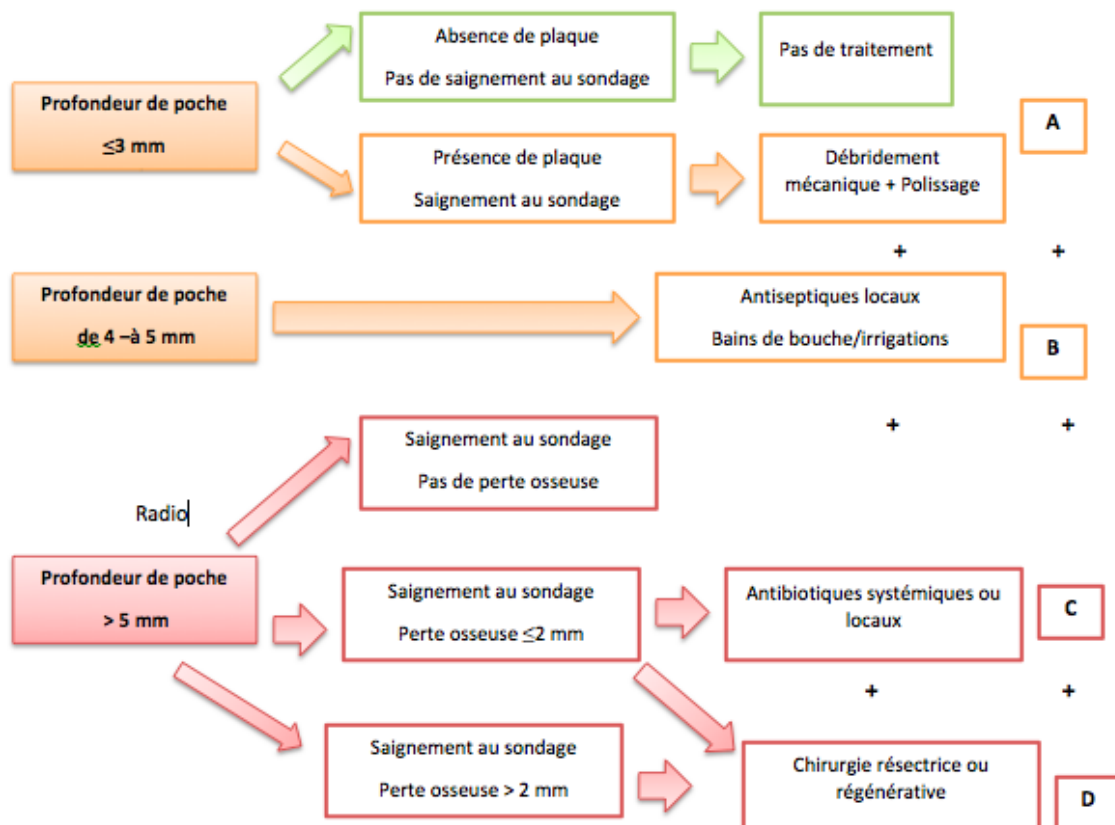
Profondeur de poche

≤3 mm

Absence de plaque

Pas de saignement au sondage

Pas de traitement

Présence de plaque

Saignement au sondage

Débridement mécanique + Polissage

A

+ +

Profondeur de poche

de 4 –à 5 mm

Antiseptiques locaux

Bains de bouche/irrigations

B

+ +

Saignement au sondage

Pas de perte osseuse

Radio

Profondeur de poche

> 5 mm

Saignement au sondage

Perte osseuse ≤2 mm

Antibiotiques systémiques ou locaux

C

+ +

Saignement au sondage

Perte osseuse > 2 mm

Chirurgie résectrice ou régénérative

D